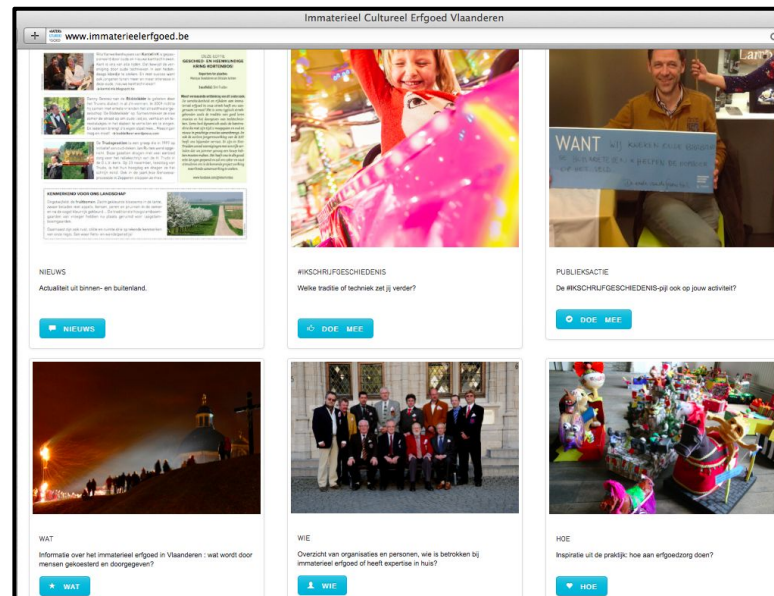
Immaterieel Cultureel Erfgoed Vlaanderen

www.immaterieelerfgoed.be

WANT

NIEUWS

Actualiteit uit binnen- en buitenland.

NIEUWS

#IKSCHRIJFGESCHIEDENIS

Welke traditie of techniek zet jij verder?

DOE MEE

PUBLIEKSACTIE

De #IKSCHRIJFGESCHIEDENIS-pijl ook op jouw activiteit?

DOE MEE

WAT

Informatie over het immaterieel erfgoed in Vlaanderen : wat wordt door mensen gekoesterd en doorgegeven?

WAT

WIE

Overzicht van organisaties en personen, wie is betrokken bij immaterieel erfgoed of heeft expertise in huis?

WIE

HOE

Inspiratie uit de praktijk: hoe aan erfgoedzorg doen?

HOE